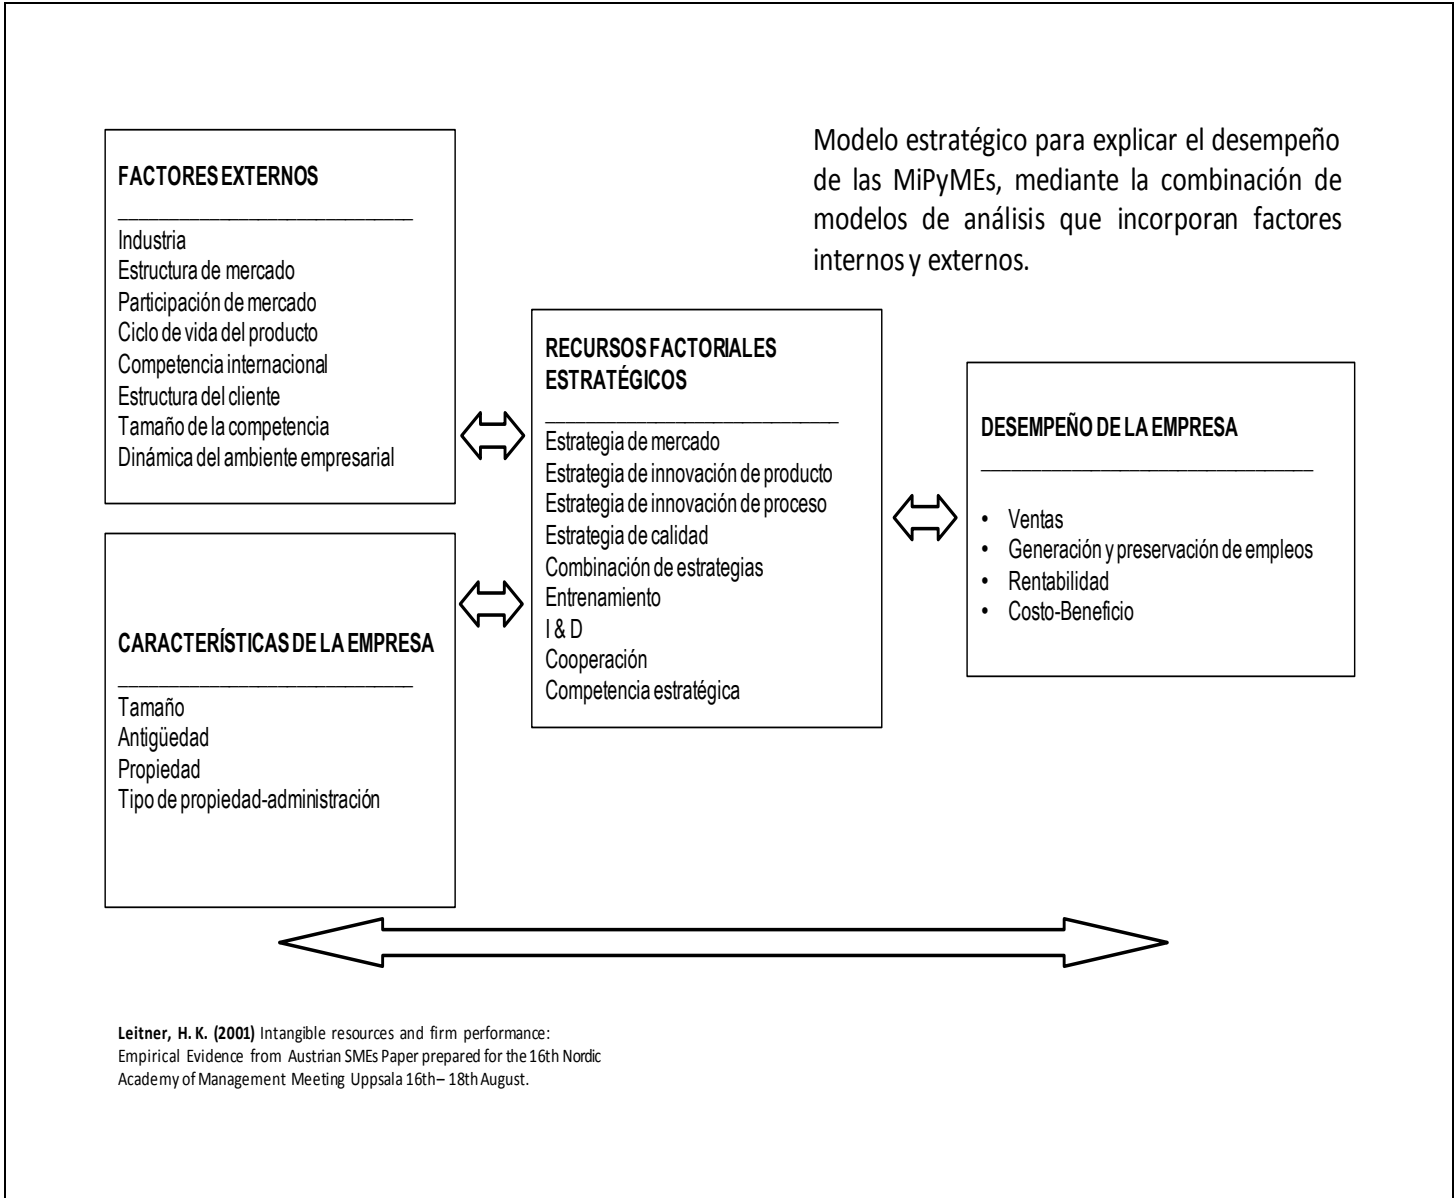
Modelo estratégico para explicar el desempeño de las MiPyMEs, mediante la combinación de modelos de análisis que incorporan factores internos y externos.

FACTORES EXTERNOS

Industria
Estructura de mercado
Participación de mercado
Ciclo de vida del producto
Competencia internacional
Estructura del cliente
Tamaño de la competencia
Dinámica del ambiente empresarial

CARACTERÍSTICAS DE LA EMPRESA

Tamaño
Antigüedad
Propiedad
Tipo de propiedad-administración

RECURSOS FACTORIALES ESTRATÉGICOS

Estrategia de mercado
Estrategia de innovación de producto
Estrategia de innovación de proceso
Estrategia de calidad
Combinación de estrategias
Entrenamiento
I & D
Cooperación
Competencia estratégica

DESEMPEÑO DE LA EMPRESA

• Ventas
• Generación y preservación de empleos
• Rentabilidad
• Costo-Beneficio

Leitner, H. K. (2001) Intangible resources and firm performance: Empirical Evidence from Austrian SMEs Paper prepared for the 16th Nordic Academy of Management Meeting Uppsala 16th – 18th August.